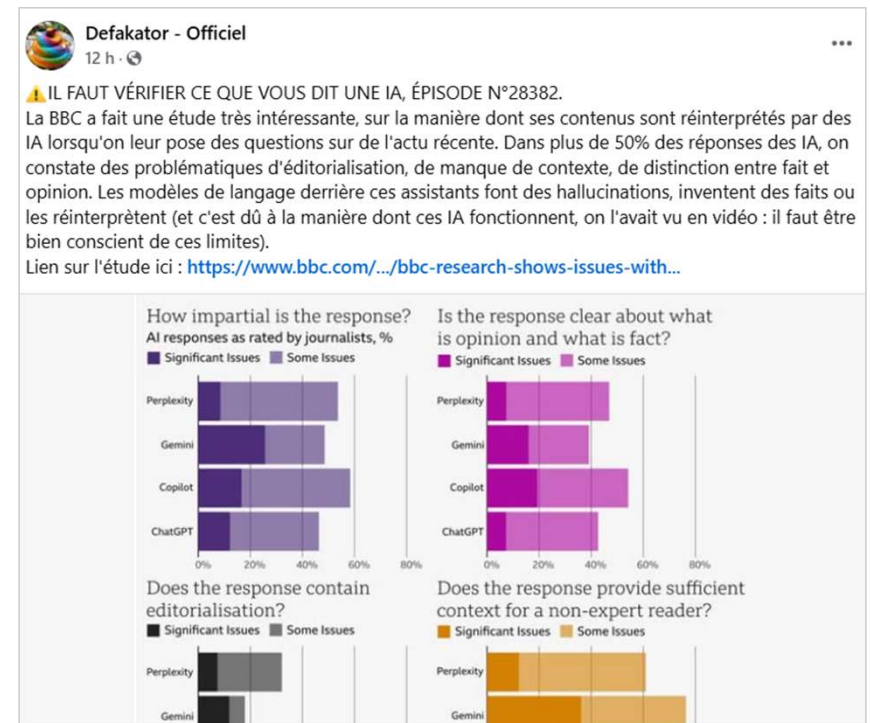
Defakator - Officiel
12 h ·

⚠️IL FAUT VÉRIFIER CE QUE VOUS DIT UNE IA, ÉPISODE N°28382.
La BBC a fait une étude très intéressante, sur la manière dont ses contenus sont réinterprétés par des IA lorsqu'on leur pose des questions sur de l'actu récente. Dans plus de 50% des réponses des IA, on constate des problématiques d'éditorialisation, de manque de contexte, de distinction entre fait et opinion. Les modèles de langage derrière ces assistants font des hallucinations, inventent des faits ou les réinterprètent (et c'est dû à la manière dont ces IA fonctionnent, on l'avait vu en vidéo : il faut être bien conscient de ces limites).
Lien sur l'étude ici : https://www.bbc.com/.../bbc-research-shows-issues-with...

How impartial is the response?
AI responses as rated by journalists, %
Significant Issues Some Issues
Perplexity
Gemini
Copilot
ChatGPT
0% 20% 40% 60% 80%

Is the response clear about what is opinion and what is fact?
Significant Issues Some Issues
Perplexity
Gemini
Copilot
ChatGPT
0% 20% 40% 60% 80%

Does the response contain editorialisation?
Significant Issues Some Issues
Perplexity
Gemini

Does the response provide sufficient context for a non-expert reader?
Significant Issues Some Issues
Perplexity
Gemini